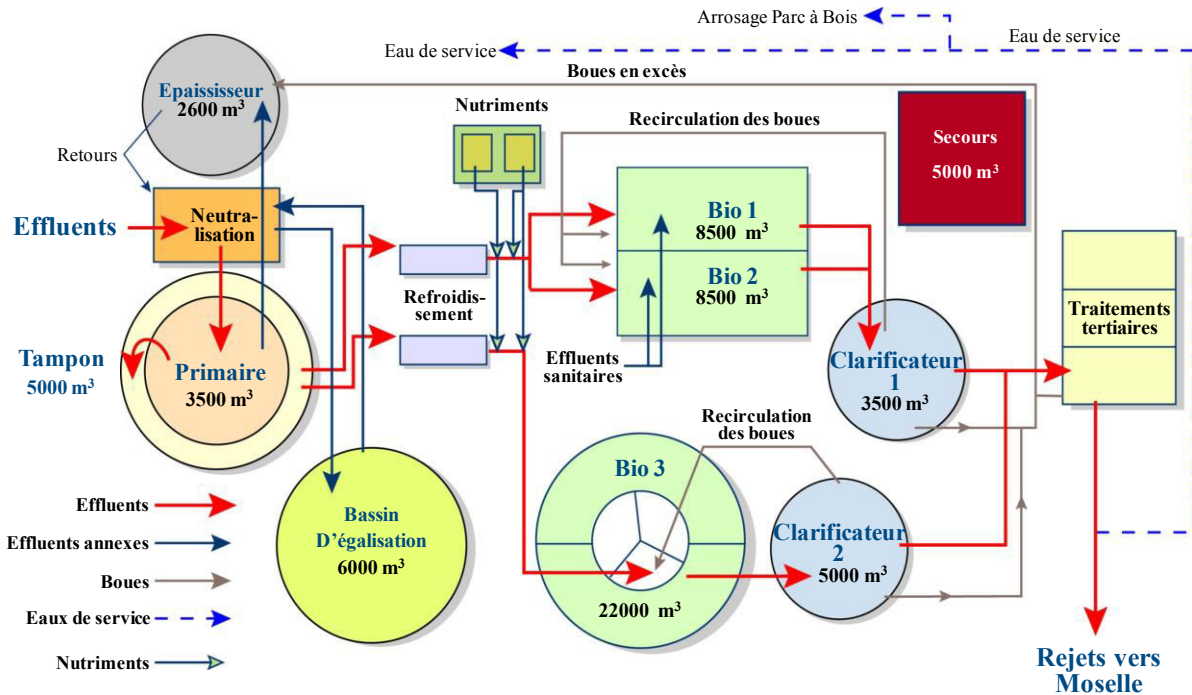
Arrosage Parc à Bois

Eau de service

Eau de service

Boues en excès

Epaississeur
2600 m$^3$

Retours

Nutriments

Recirculation des boues

Secours
5000 m$^3$

Effluents

Neutralisation

Bio 1
8500 m$^3$

Bio 2
8500 m$^3$

Refroidissement

Traitements tertiaires

Tampon
5000 m$^3$

Primaire
3500 m$^3$

Effluents sanitaires

Clarificateur 1
3500 m$^3$

Recirculation des boues

Bio 3

22000 m$^3$

Bassin D'égalisation
6000 m$^3$

Clarificateur 2
5000 m$^3$

Effluents

Effluents annexes

Boues

Eaux de service

Nutriments

Rejets vers Moselle